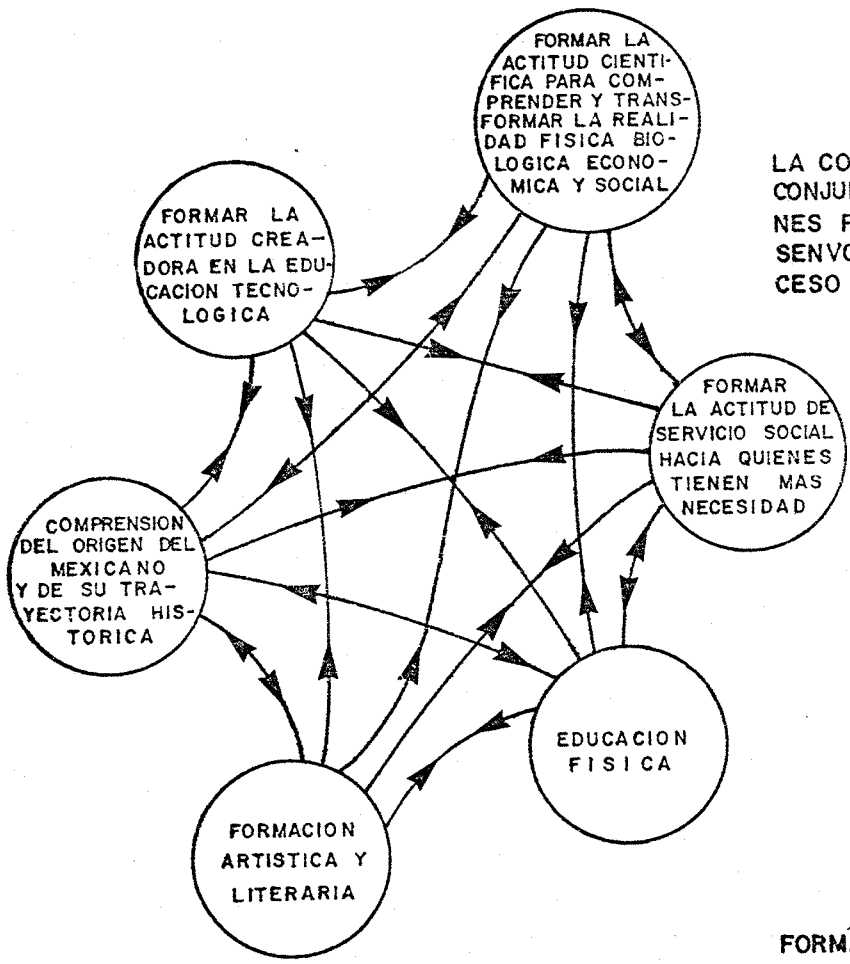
FORMAR LA ACTITUD CIENTIFICA PARA COMPRENDER Y TRANSFORMAR LA REALIDAD FISICA BIOLOGICA ECONOMICA Y SOCIAL

LA CO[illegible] CONJU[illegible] NES F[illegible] SENVO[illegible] CESO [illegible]

FORMAR LA ACTITUD CREADORA EN LA EDUCACION TECNOLOGICA

FORMAR LA ACTITUD DE SERVICIO SOCIAL HACIA QUIENES TIENEN MAS NECESIDAD

COMPRENSION DEL ORIGEN DEL MEXICANO Y DE SU TRAYECTORIA HISTORICA

EDUCACION FISICA

FORMACION ARTISTICA Y LITERARIA

FORM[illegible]